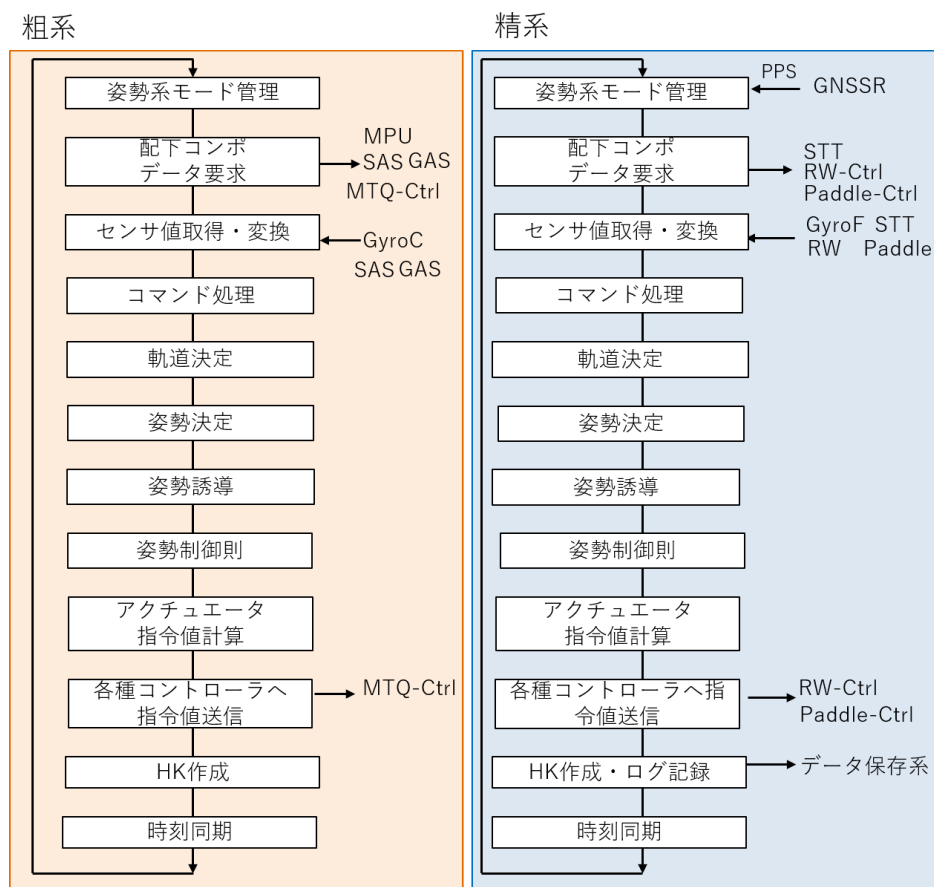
粗系

姿勢系モード管理

配下コンポ
データ要求

MPU
SAS GAS
MTQ-Ctrl

センサ値取得・変換

GyroC
SAS GAS

コマンド処理

軌道決定

姿勢決定

姿勢誘導

姿勢制御則

アクチュエータ
指令値計算

各種コントローラへ
指令値送信

MTQ-Ctrl

HK作成

時刻同期

精系

PPS
GNSSR

姿勢系モード管理

配下コンポ
データ要求

STT
RW-Ctrl
Paddle-Ctrl

センサ値取得・変換

GyroF STT
RW Paddle

コマンド処理

軌道決定

姿勢決定

姿勢誘導

姿勢制御則

アクチュエータ
指令値計算

各種コントローラへ指令値送信

RW-Ctrl
Paddle-Ctrl

HK作成・ログ記録

データ保存系

時刻同期